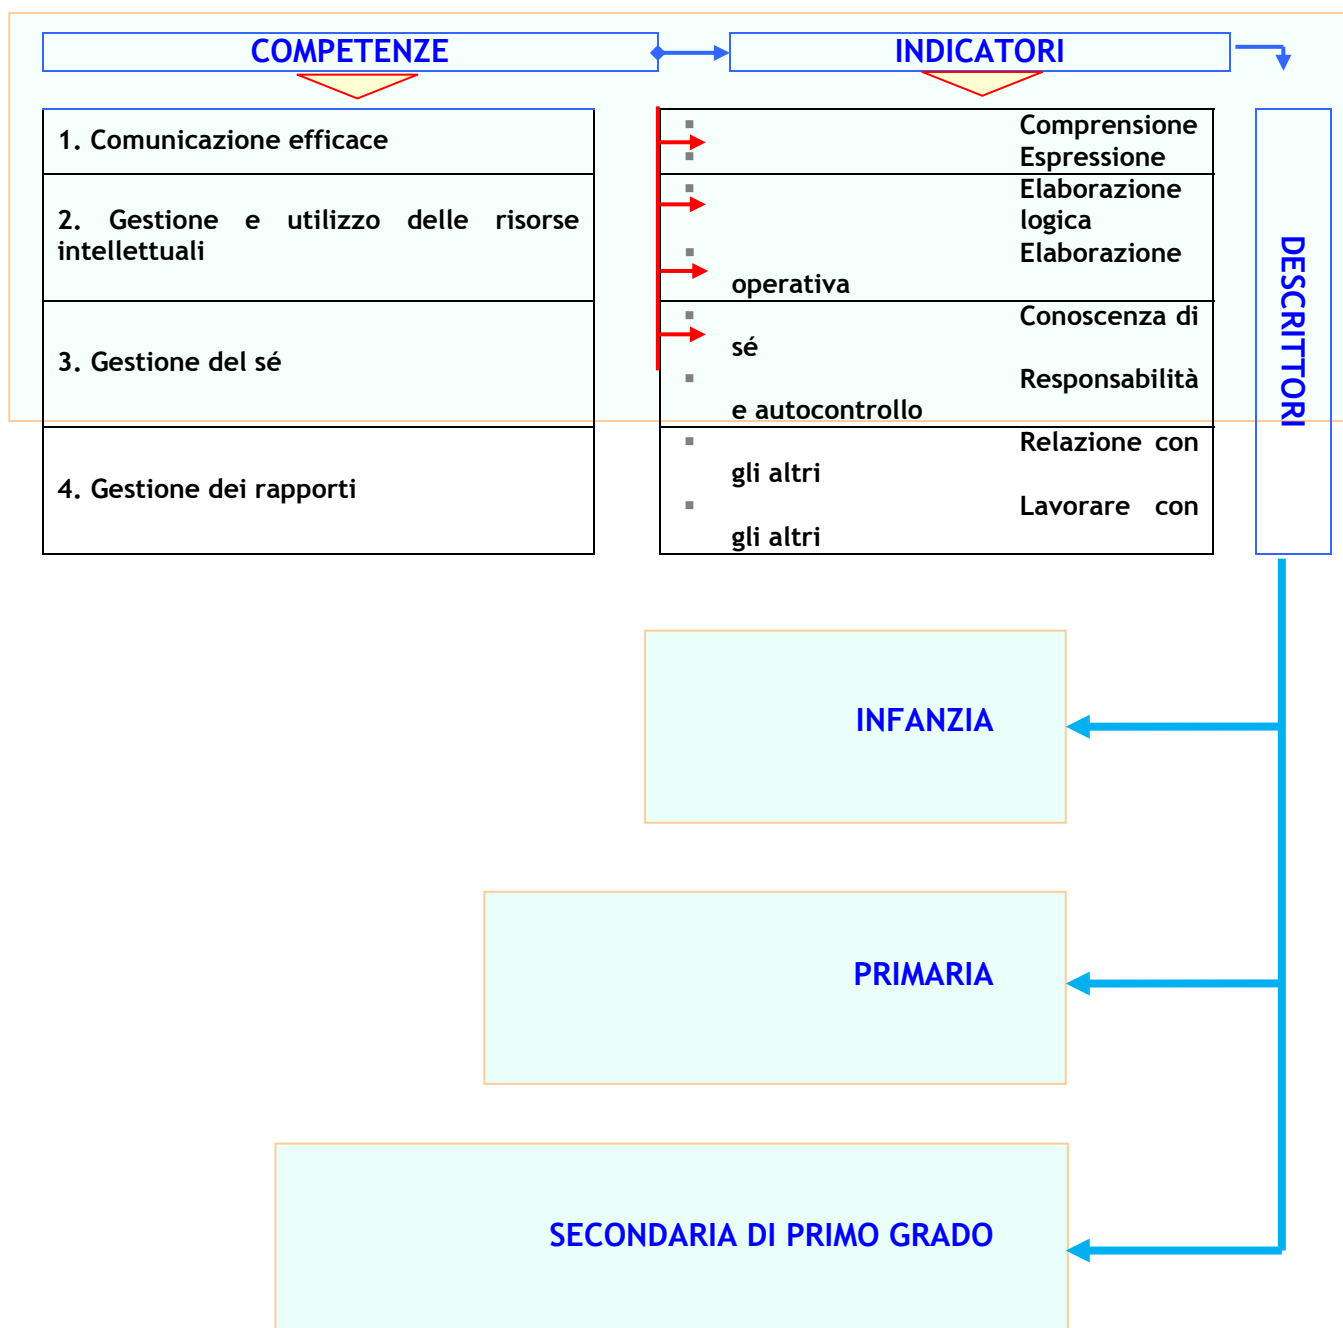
COMPETENZE

INDICATORI

| | |
|---|---|
| 1. Comunicazione efficace | ▪ Comprensione ▪ Espressione |
| 2. Gestione e utilizzo delle risorse intellettuali | ▪ Elaborazione logica ▪ Elaborazione operativa |
| 3. Gestione del sé | ▪ Conoscenza di sé ▪ Responsabilità e autocontrollo |
| 4. Gestione dei rapporti | ▪ Relazione con gli altri ▪ Lavorare con gli altri |

DESCRITTORI

INFANZIA

PRIMARIA

SECONDARIA DI PRIMO GRADO